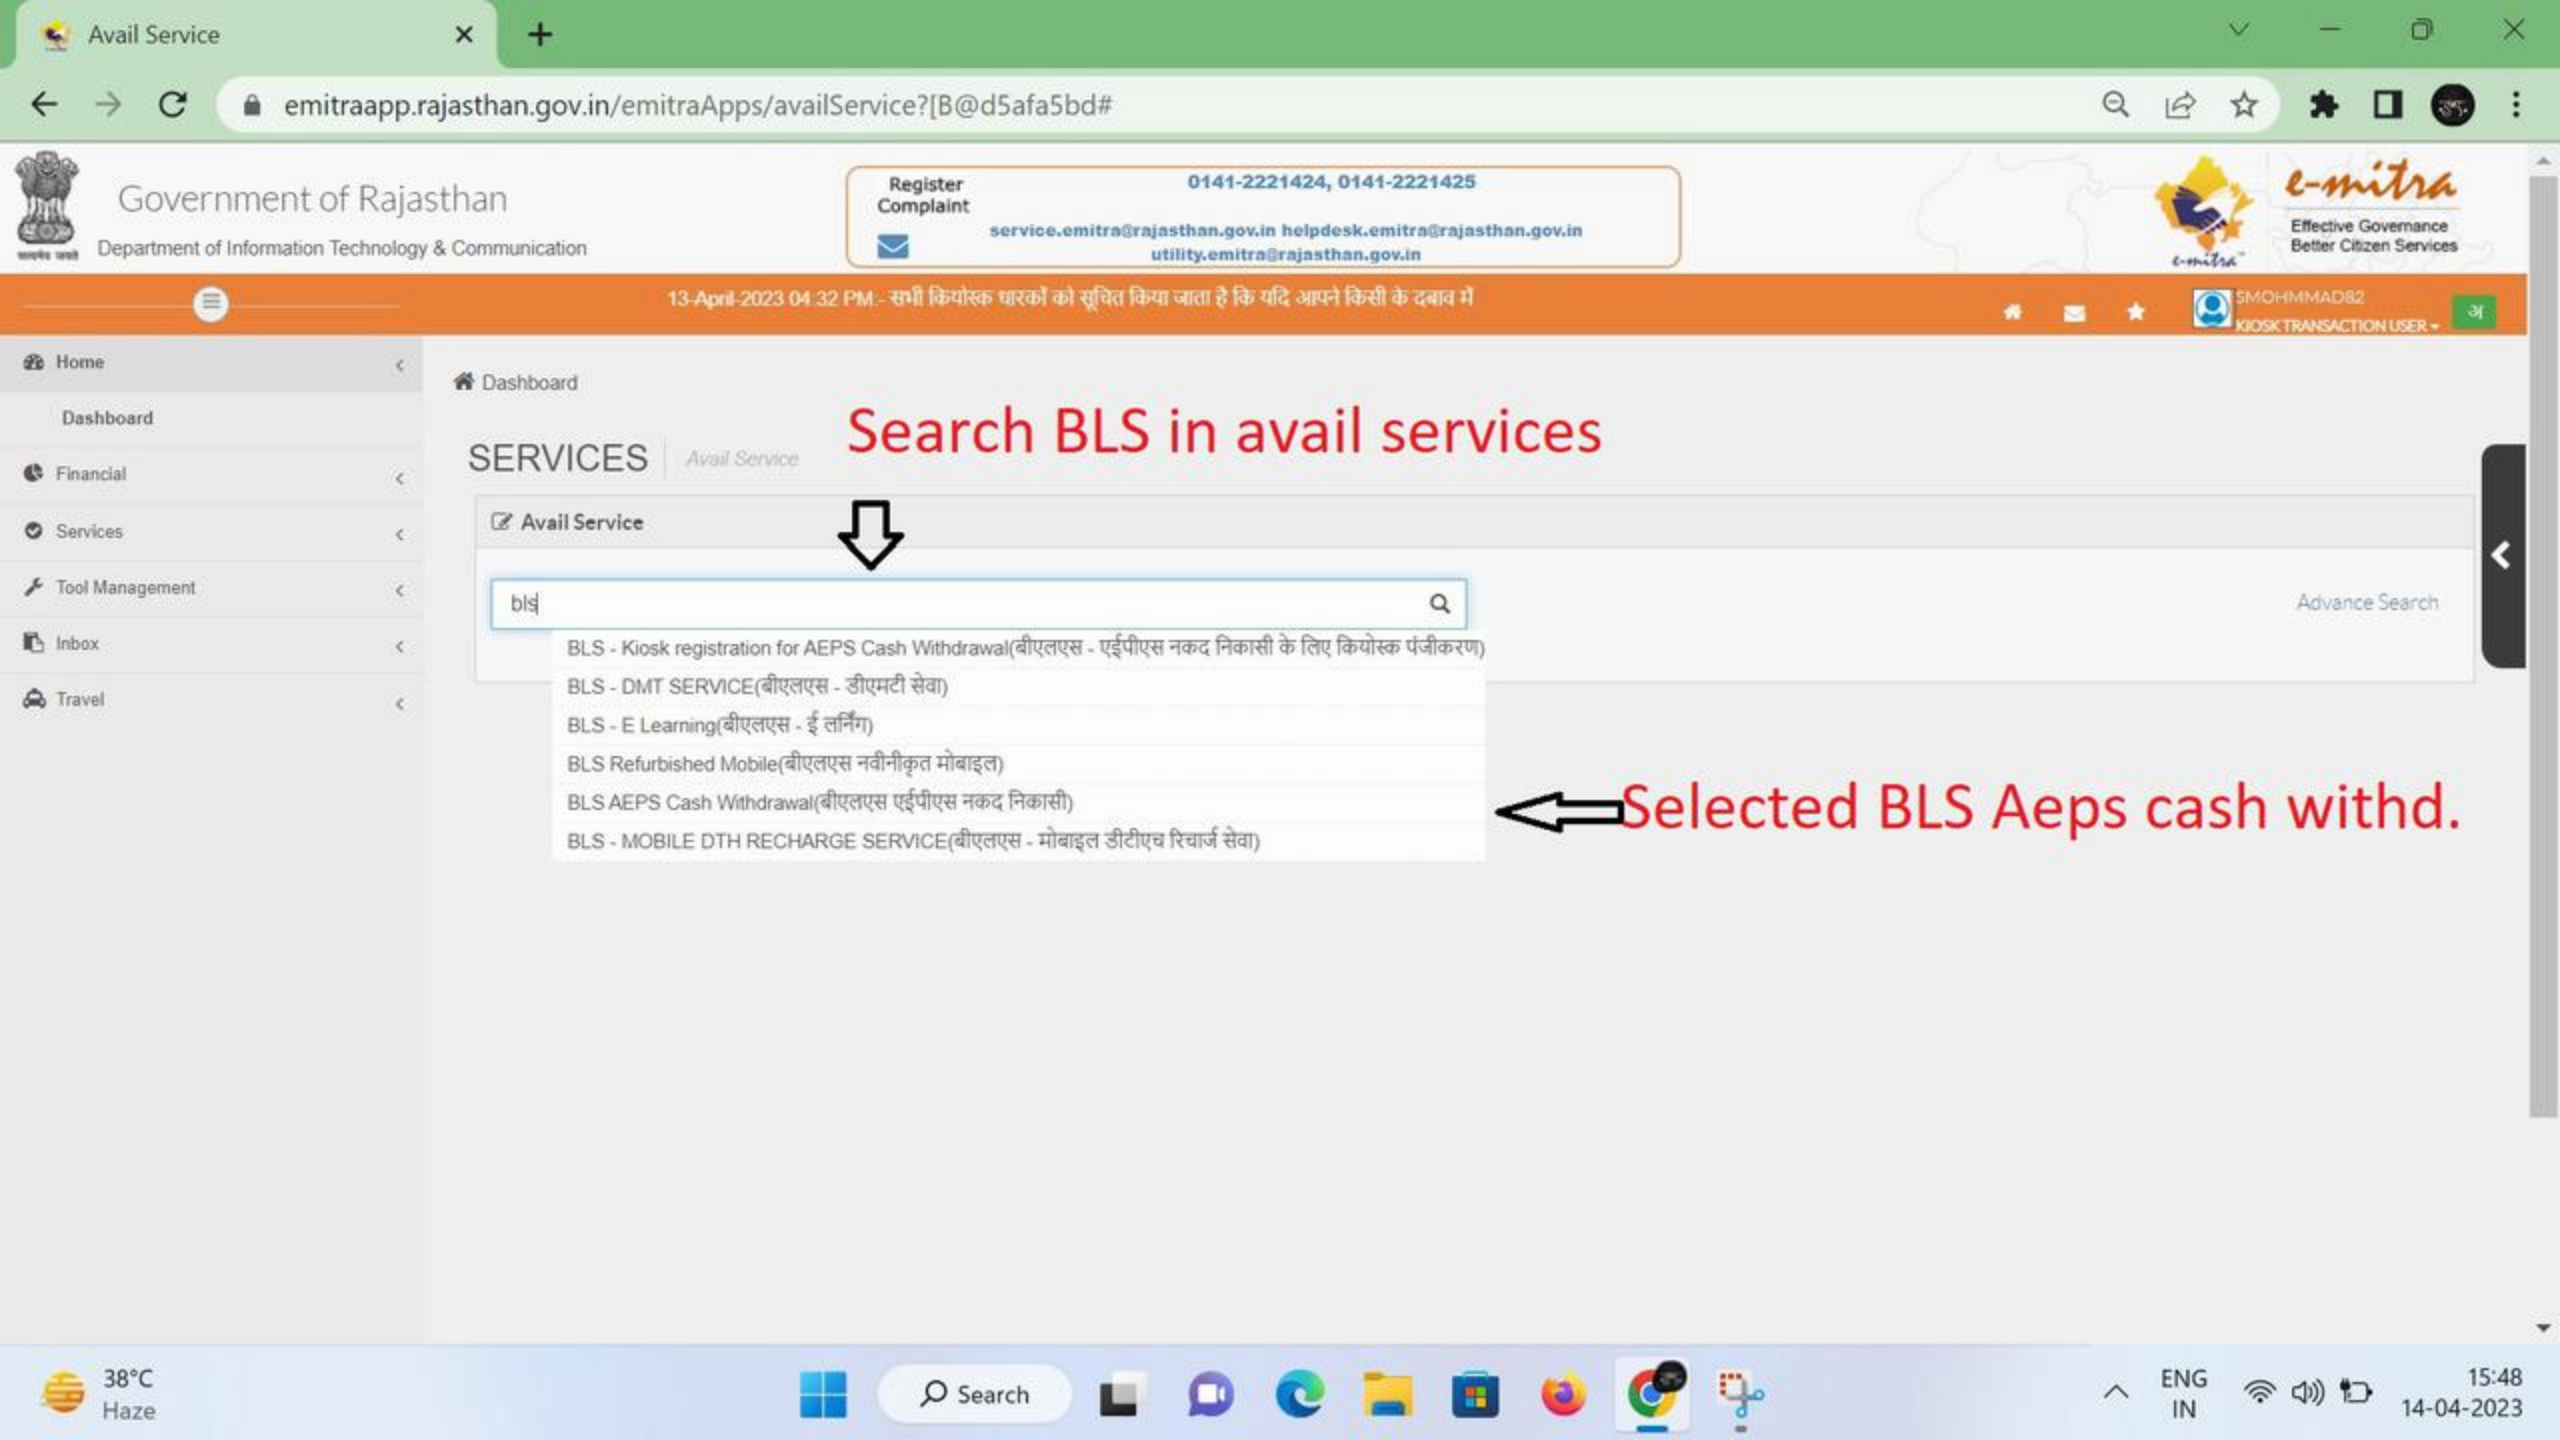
Avail Service

emitraapp.rajasthan.gov.in/emitraApps/availService?[B@d5afa5bd#

Government of Rajasthan
Department of Information Technology & Communication

Register Complaint
0141-2221424, 0141-2221425
service.emitra@rajasthan.gov.in helpdesk.emitra@rajasthan.gov.in utility.emitra@rajasthan.gov.in

e-mitra
Effective Governance
Better Citizen Services

13-April-2023 04:32 PM:- सभी कियोस्क धारकों को सूचित किया जाता है कि यदि आपने किसी के दबाव में

SMOHMMAD82
KIOSK TRANSACTION USER

अ

Home
Dashboard
Financial
Services
Tool Management
Inbox
Travel

Dashboard

SERVICES Avail Service

Search BLS in avail services

Avail Service

bls

Advance Search

BLS - Kiosk registration for AEPS Cash Withdrawal(बीएलएस - एईपीएस नकद निकासी के लिए कियोस्क पंजीकरण)
BLS - DMT SERVICE(बीएलएस - डीएमटी सेवा)
BLS - E Learning(बीएलएस - ई लर्निंग)
BLS Refurbished Mobile(बीएलएस नवीनीकृत मोबाइल)
BLS AEPS Cash Withdrawal(बीएलएस एईपीएस नकद निकासी)
BLS - MOBILE DTH RECHARGE SERVICE(बीएलएस - मोबाइल डीटीएच रिचार्ज सेवा)

Selected BLS Aeps cash withd.

38°C
Haze

Search

ENG
IN

15:48
14-04-2023